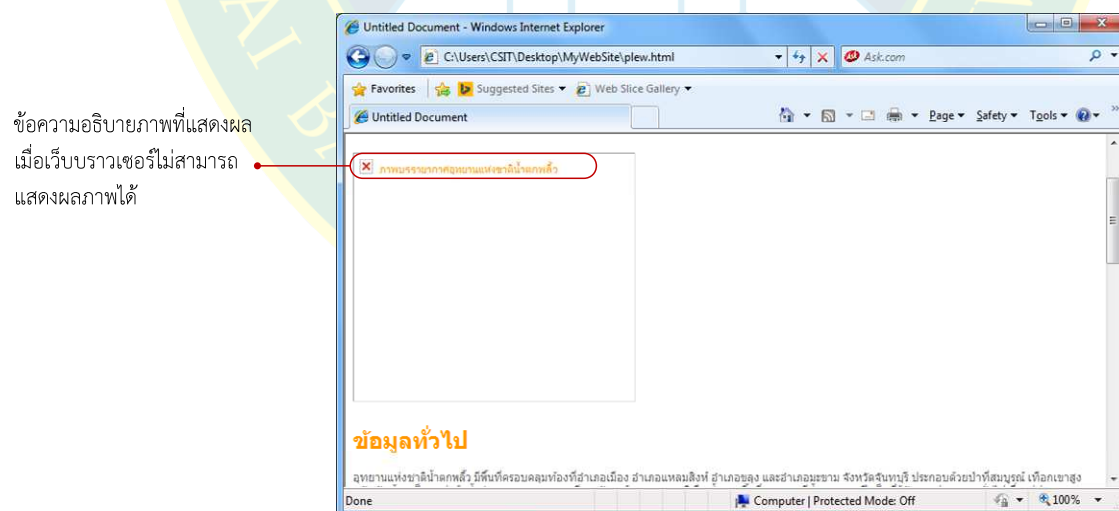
ข้อความอธิบายภาพที่แสดงผลเมื่อเว็บบราวเซอร์ไม่สามารถแสดงผลภาพได้

Untitled Document - Windows Internet Explorer

C:\Users\CSIT\Desktop\MyWebSite\plew.html

Ask.com

Favorites

Suggested Sites

Web Slice Gallery

Untitled Document

Page

Safety

Tools

ภาพบรรยากาศอุทยานแห่งชาติน้ำตกพลิ้ว

ข้อมูลทั่วไป

อุทยานแห่งชาติน้ำตกพลิ้ว มีพื้นที่ครอบคลุมท้องที่อำเภอเมือง อำเภอแหลมสิงห์ อำเภอขลุง และอำเภอมะขาม จังหวัดจันทบุรี ประกอบด้วยป่าที่สมบูรณ์ เทือกเขาสูง

Done

Computer | Protected Mode: Off

100%